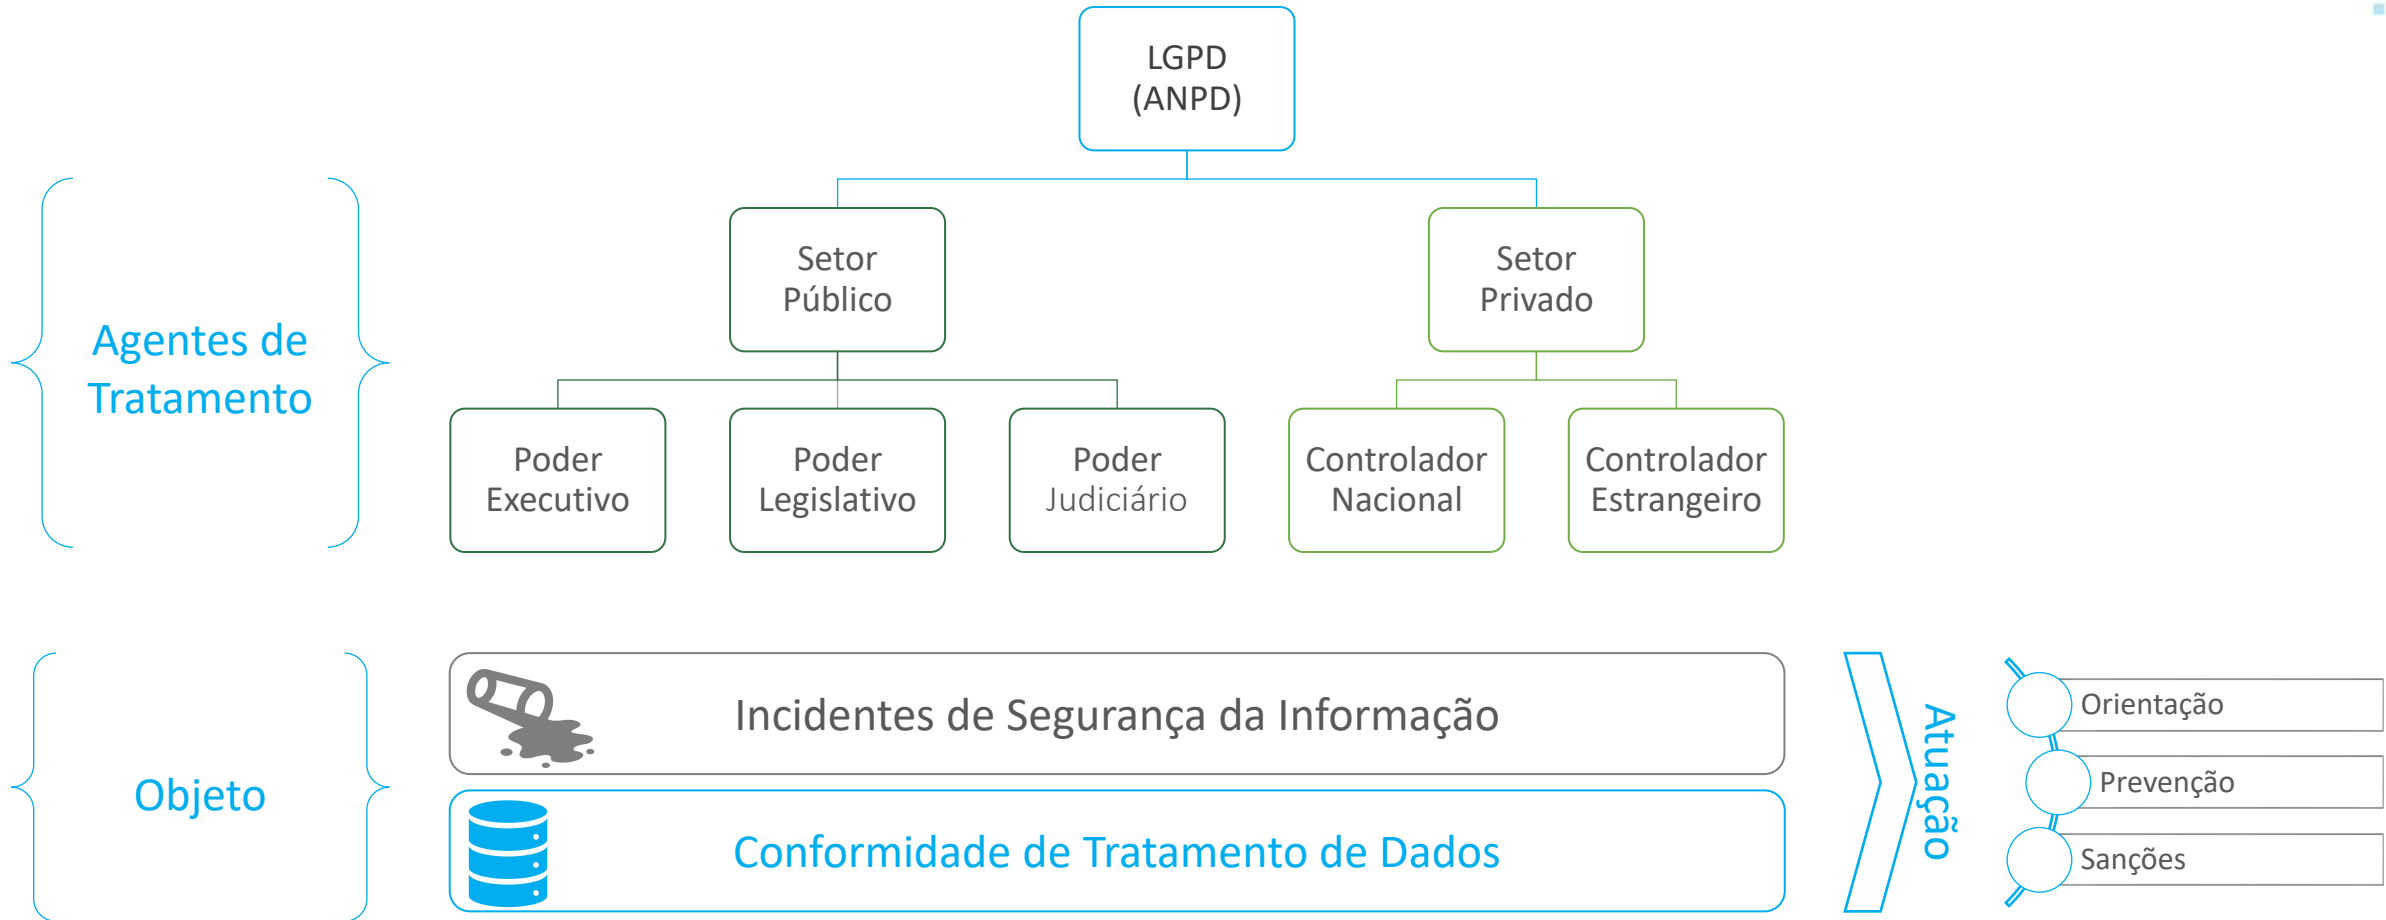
LGPD
(ANPD)

Agentes de Tratamento

Setor Público

Setor Privado

Poder Executivo

Poder Legislativo

Poder Judiciário

Controlador Nacional

Controlador Estrangeiro

Objeto

Incidentes de Segurança da Informação

Conformidade de Tratamento de Dados

Atuação

Orientação

Prevenção

Sanções